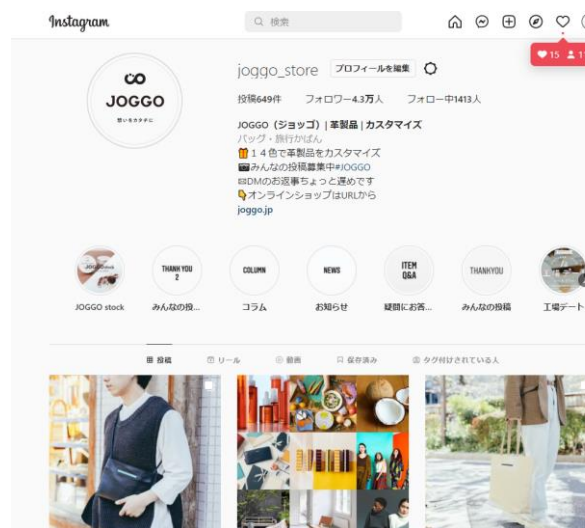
Instagram

検索

15 1

JOGGO
想いをカタチに

joggo_store プロフィールを編集

投稿649件 フォロワー4.3万人 フォロー中1413人

JOGGO（ジョッゴ）| 革製品 | カスタマイズ
バッグ・旅行かばん
🎁１４色で革製品をカスタマイズ
📷みんなの投稿募集中#JOGGO
✉DMのお返事ちょっと遅めです
👇オンラインショップはURLから
joggo.jp

JOGGO stock
THANK YOU 2
みんなの投...
COLUMN
コラム
NEWS
お知らせ
ITEM Q&A
疑問にお答...
THANKYOU
みんなの投稿
工場デート

投稿 リール 動画 保存済み タグ付けされている人